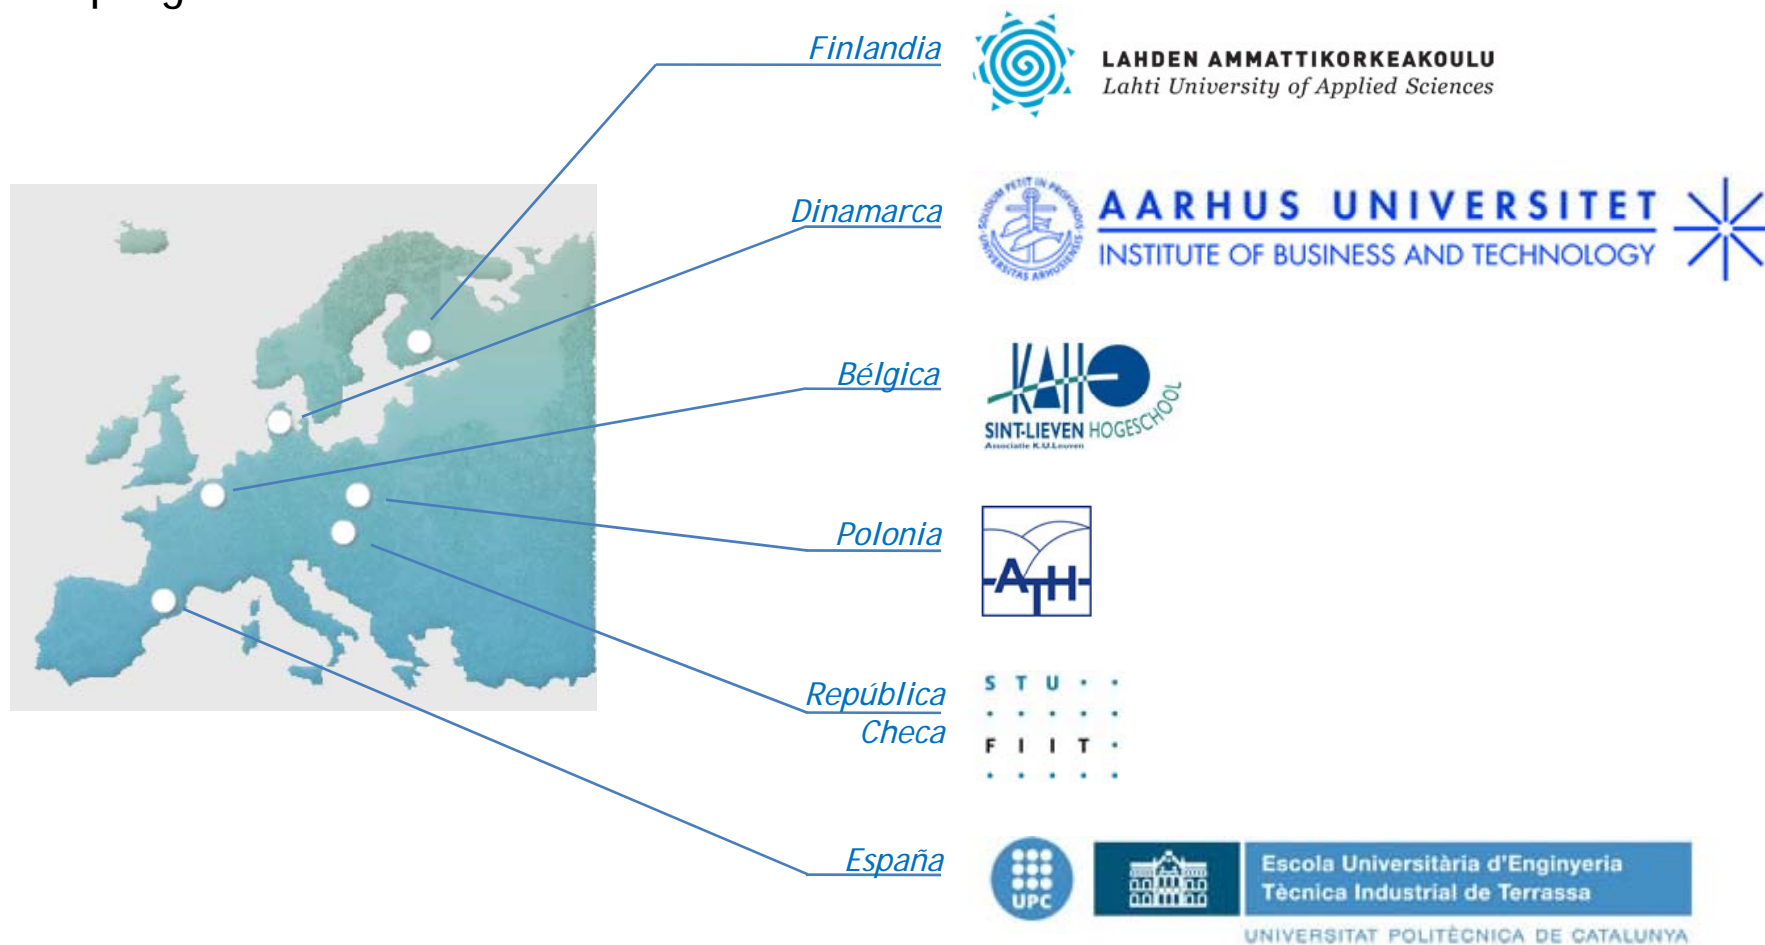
Finlandia

LAHDEN AMMATTIKORKEAKOULU
Lahti University of Applied Sciences

Dinamarca

SOLIDUM PETIT IN PROFUNDIS UNIVERSITAS ARHUSIENSIS

AARHUS UNIVERSITET
INSTITUTE OF BUSINESS AND TECHNOLOGY

Bélgica

KAHO
SINT-LIEVEN HOGESCHOOL
Associatie K.U.Leuven

Polonia

ATH

República Checa

S T U
F I I T

España

UPC

Escola Universitària d'Enginyeria Tècnica Industrial de Terrassa
UNIVERSITAT POLITÈCNICA DE CATALUNYA